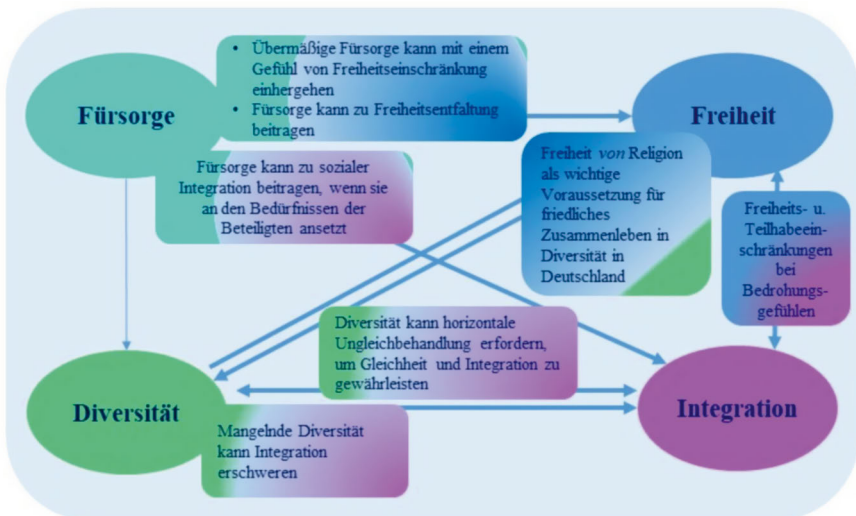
Fürsorge

• Übermäßige Fürsorge kann mit einem Gefühl von Freiheitseinschränkung einhergehen
• Fürsorge kann zu Freiheitsentfaltung beitragen

Freiheit

Fürsorge kann zu sozialer Integration beitragen, wenn sie an den Bedürfnissen der Beteiligten ansetzt

Freiheit *von* Religion als wichtige Voraussetzung für friedliches Zusammenleben in Diversität in Deutschland

Freiheits- u. Teilhabeeinschränkungen bei Bedrohungsgefühlen

Diversität kann horizontale Ungleichbehandlung erfordern, um Gleichheit und Integration zu gewährleisten

Diversität

Integration

Mangelnde Diversität kann Integration erschweren